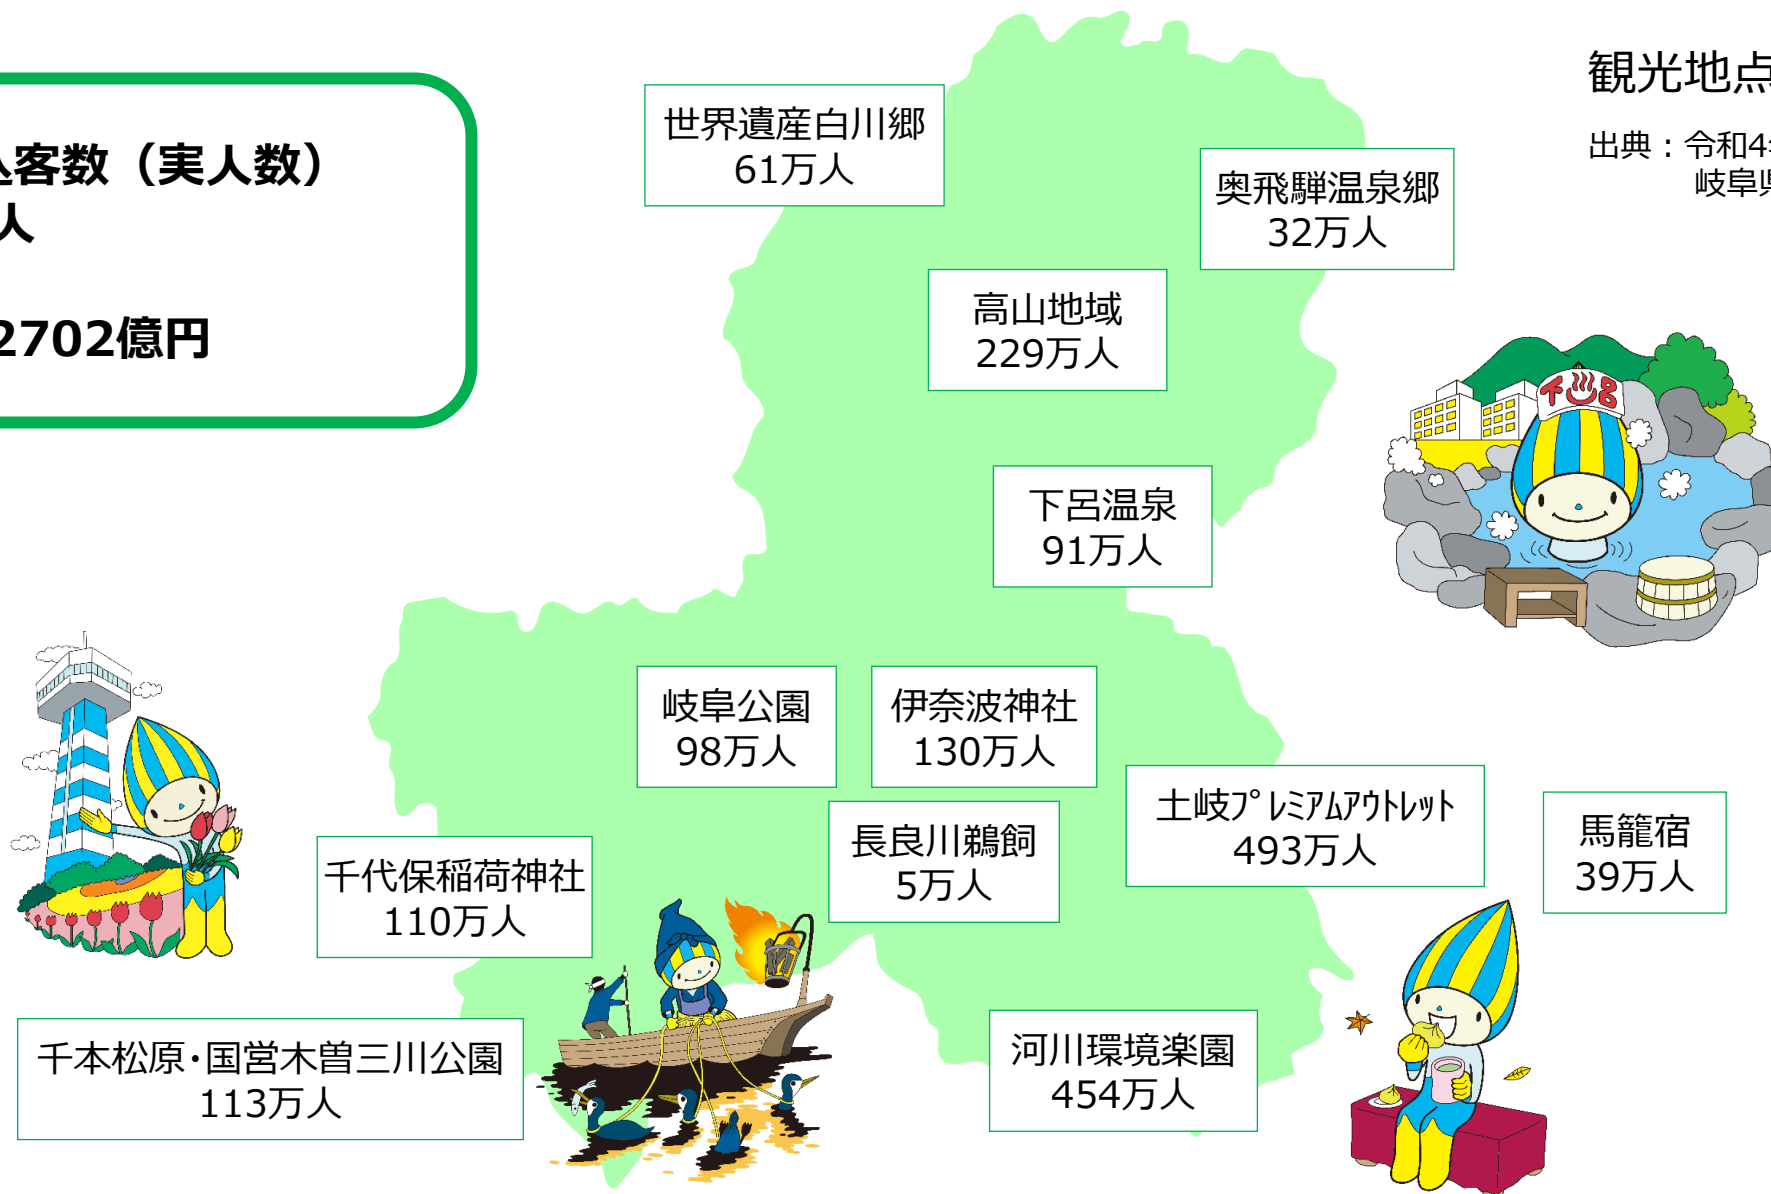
込客数（実人数）
人

2702億円

世界遺産白川郷
61万人

観光地点

出典：令和4
岐阜県

奥飛騨温泉郷
32万人

高山地域
229万人

千湯

下呂温泉
91万人

岐阜公園
98万人

伊奈波神社
130万人

土岐プレミアムアウトレット
493万人

馬籠宿
39万人

長良川鵜飼
5万人

千代保稲荷神社
110万人

千本松原・国営木曽三川公園
113万人

河川環境楽園
454万人